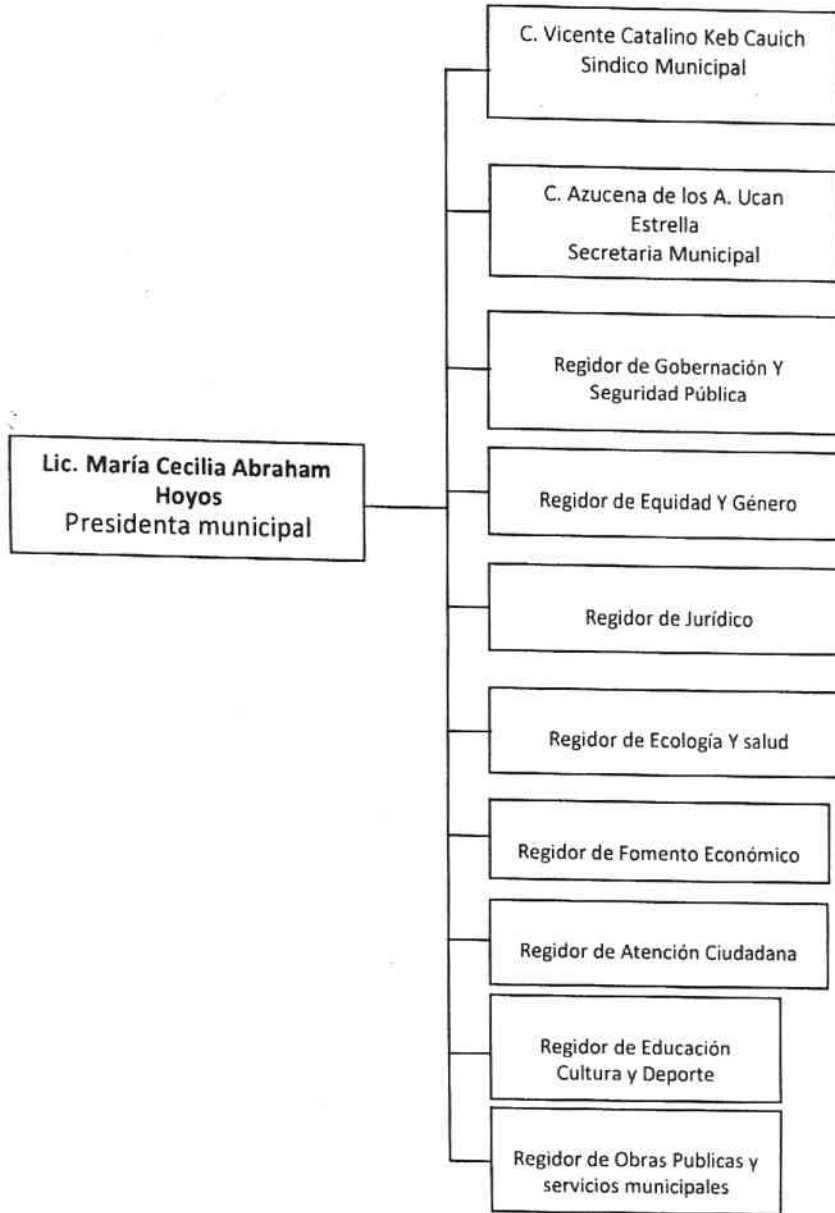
Lic. María Cecilia Abraham Hoyos
Presidenta municipal

C. Vicente Catalino Keb Cauich
Sindico Municipal

C. Azucena de los A. Ucan Estrella
Secretaria Municipal

Regidor de Gobernación Y Seguridad Pública

Regidor de Equidad Y Género

Regidor de Jurídico

Regidor de Ecología Y salud

Regidor de Fomento Económico

Regidor de Atención Ciudadana

Regidor de Educación Cultura y Deporte

Regidor de Obras Publicas y servicios municipales